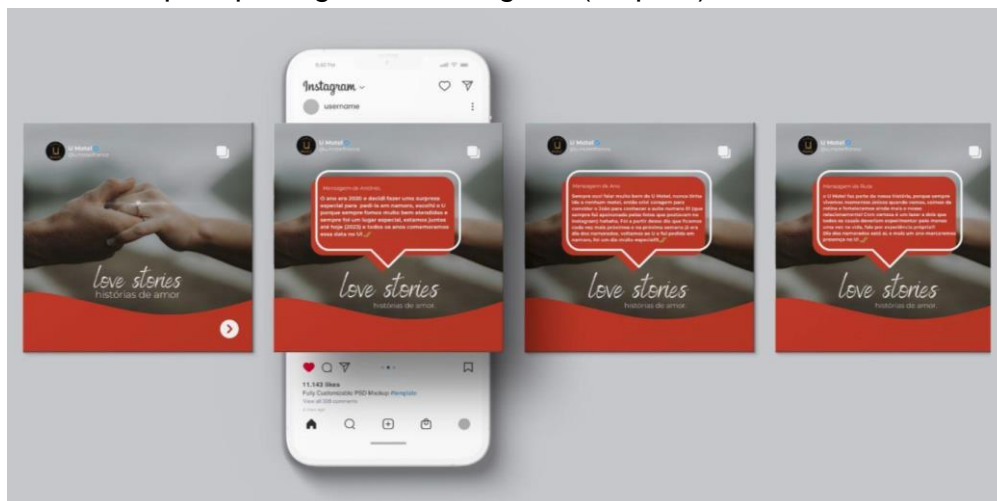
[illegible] (carrossel) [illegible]

Instagram

username

U Motel

love stories
histórias de amor

U Motel

Mensagem de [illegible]

O ano era 2020 e decidi fazer uma surpresa especial para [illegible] namora, escolhi o U porque sempre fomos muito bem atendidos e sempre foi um lugar especial, estamos juntos até hoje (2023) e todos os anos comemoramos essa data no U!

love stories
histórias de amor

11.143 likes
Fully Customizable PSD Mockup #template
View all 300 comments

U Motel

Mensagem de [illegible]

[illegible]

love stories
histórias de amor

U Motel

Mensagem de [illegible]

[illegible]

love stories
histórias de amor